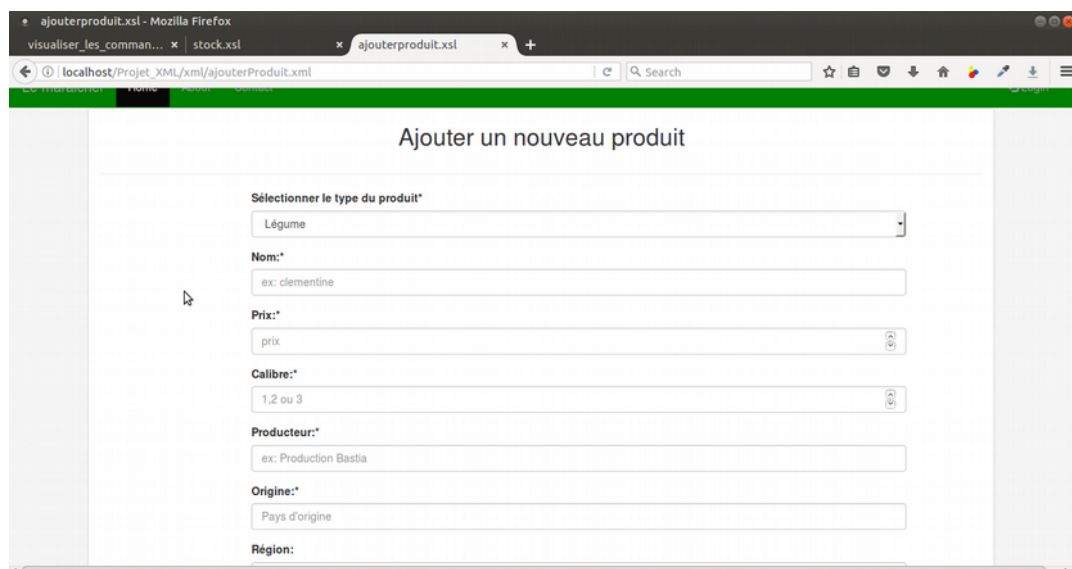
ajouterproduit.xsl - Mozilla Firefox

visualiser_les_comman... × | stock.xsl × | ajouterproduit.xsl × +

localhost/Projet_XML/xml/ajouterProduit.xml

Search

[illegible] Home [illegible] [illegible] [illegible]

Ajouter un nouveau produit

Sélectionner le type du produit*

Légume

Nom:*

ex: clementine

Prix:*

prix

Calibre:*

1,2 ou 3

Producteur:*

ex: Production Bastia

Origine:*

Pays d'origine

Région: